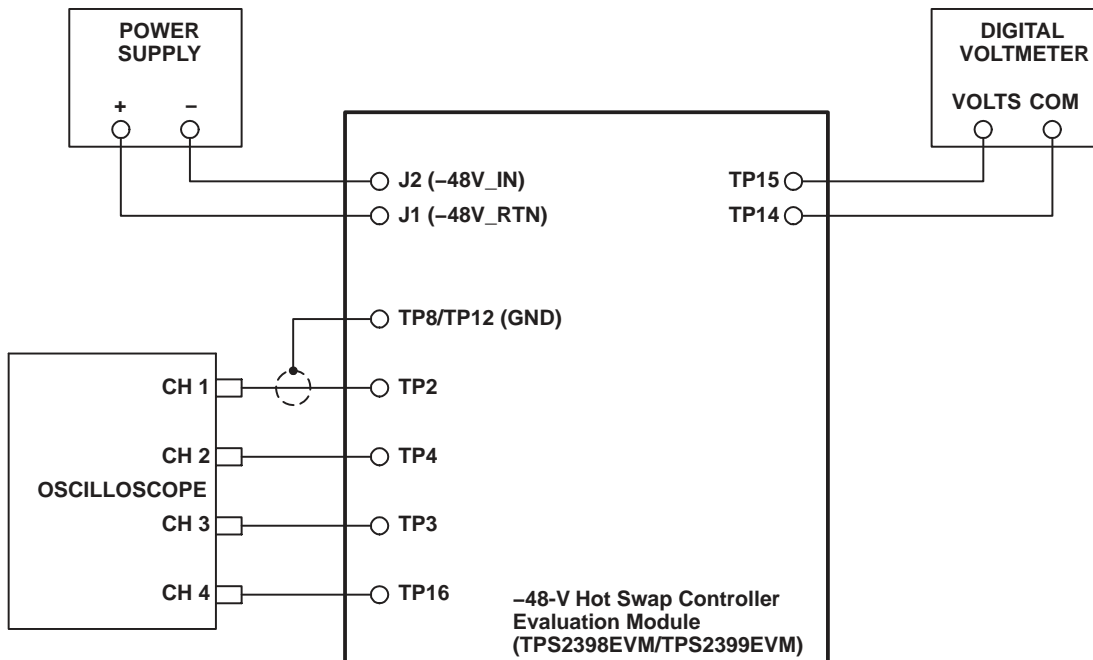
POWER SUPPLY

+ –

DIGITAL VOLTMETER

VOLTS COM

J2 (–48V_IN)

J1 (–48V_RTN)

TP15

TP14

TP8/TP12 (GND)

CH 1

TP2

CH 2

TP4

OSCILLOSCOPE

CH 3

TP3

CH 4

TP16

–48-V Hot Swap Controller Evaluation Module (TPS2398EVM/TPS2399EVM)